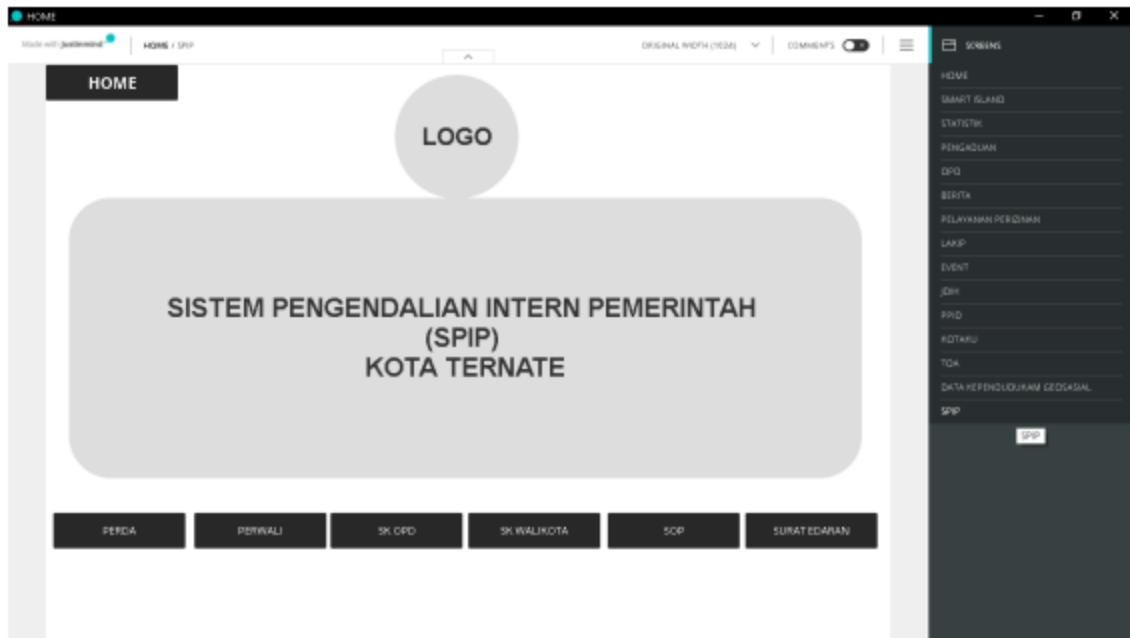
HOME

Made with Justinmind | HOME / SPIP

ORIGINAL WIDTH (1024) | COMMENTS

HOME

LOGO

SISTEM PENGENDALIAN INTERN PEMERINTAH
(SPIP)
KOTA TERNATE

PERDA | PERWALI | SK OPD | SK WALIKOTA | SOP | SURAT EDARAN

SCREENS
HOME
SMART ISLAND
STATISTIK
PENGADUAN
OPD
BERITA
PELAYANAN PERIZINAN
LAKIP
EVENT
JDIH
PPID
KOTAKU
TOA
DATA KEPENDUDUKAN GEOSASIAL
SPIP
SPIP